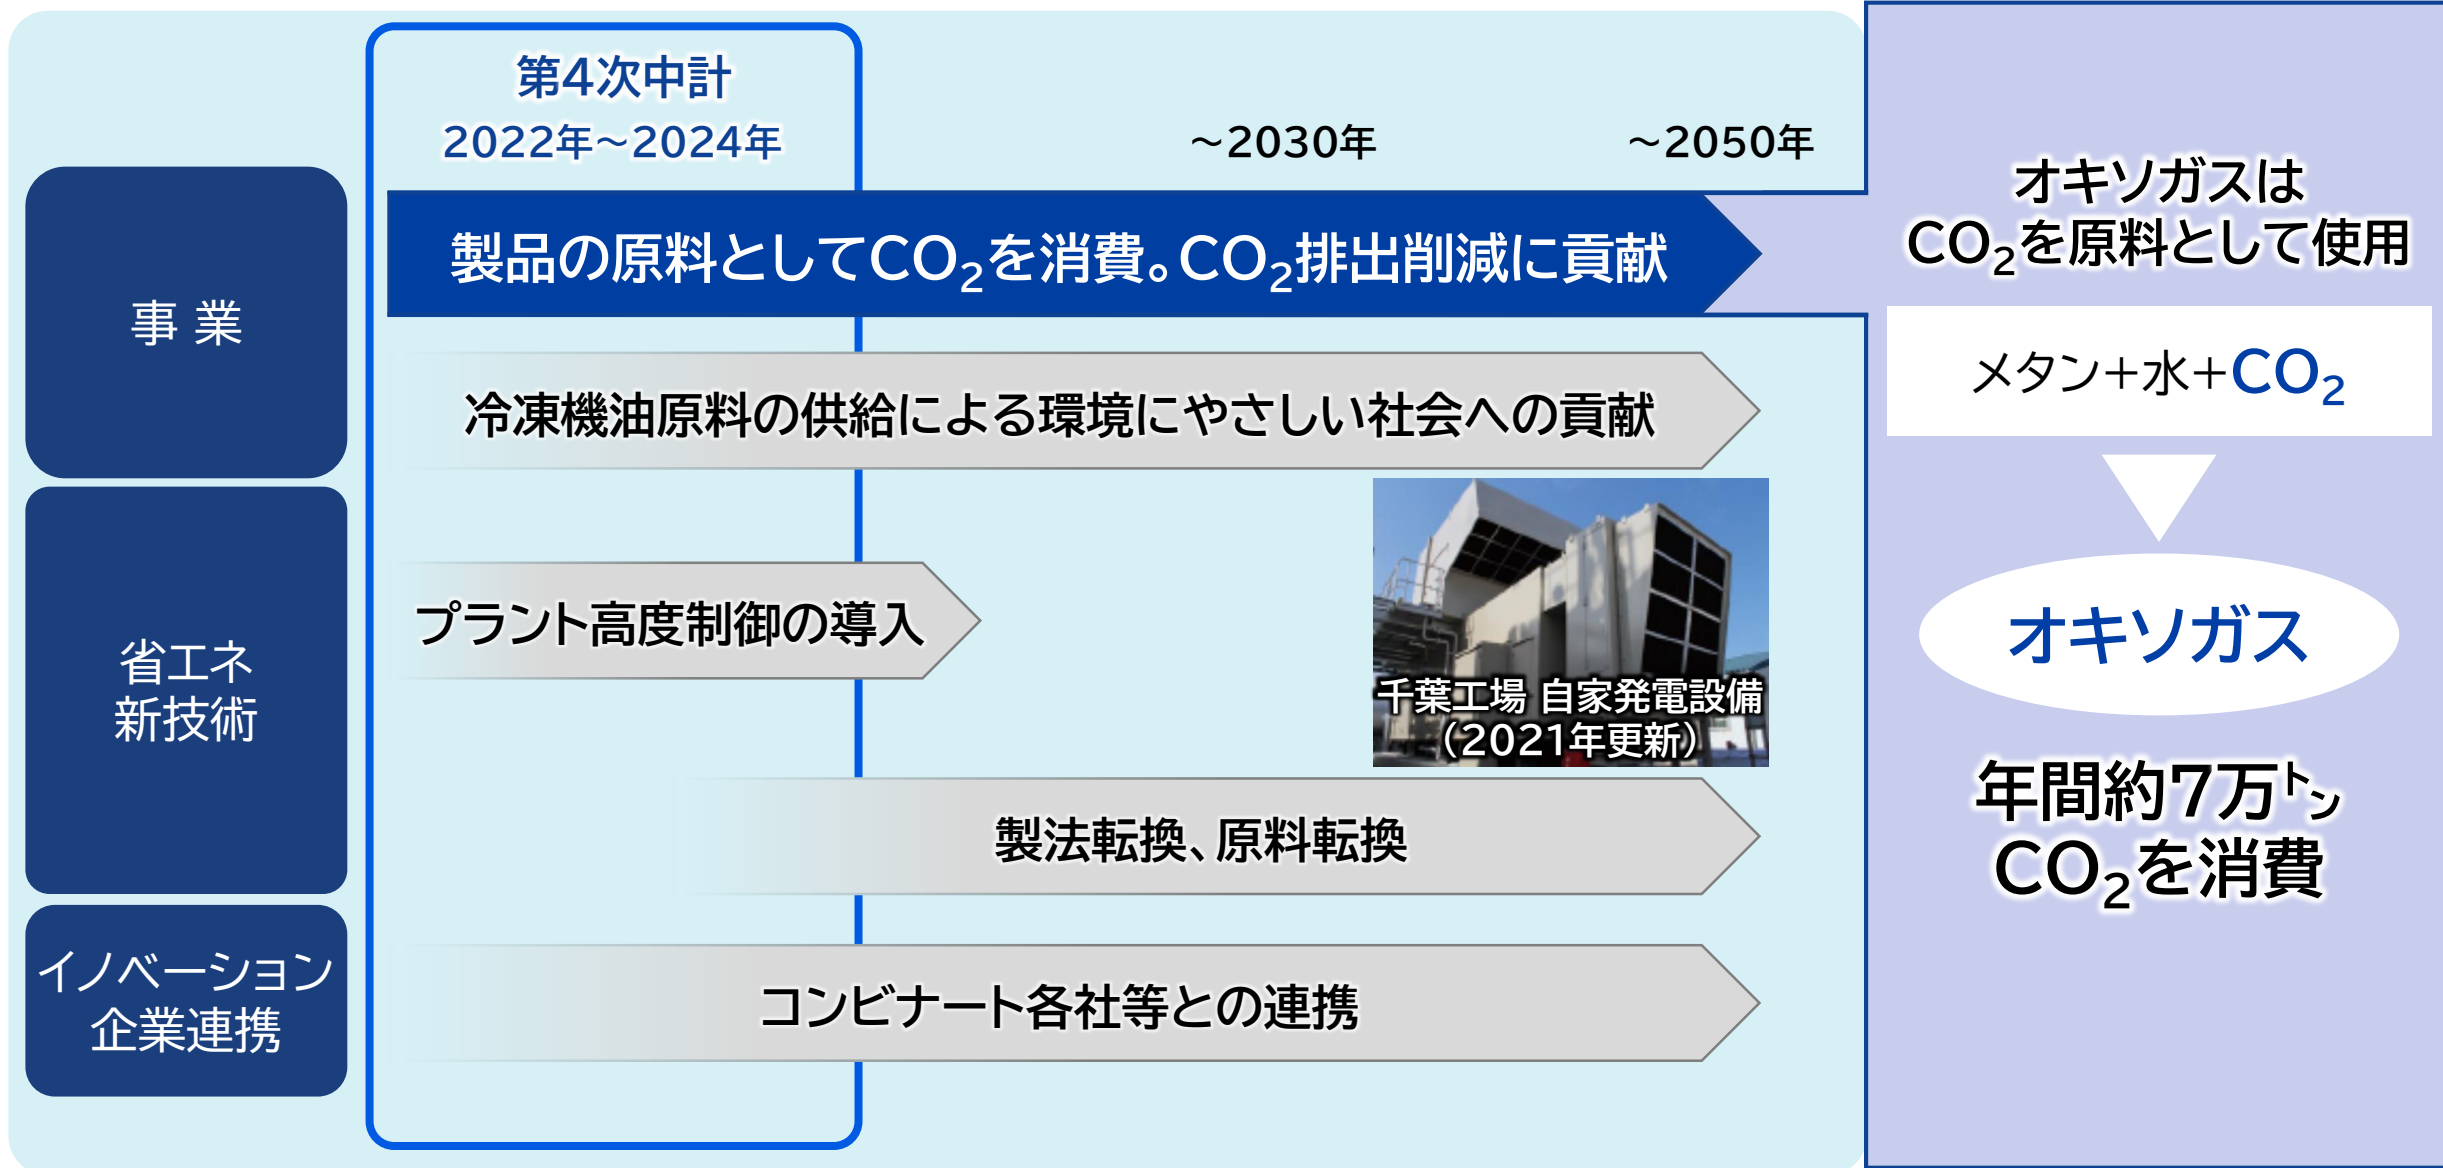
第4次中計
2022年～2024年

～2030年

～2050年

事 業

製品の原料として$CO_2$を消費。$CO_2$排出削減に貢献

冷凍機油原料の供給による環境にやさしい社会への貢献

省エネ
新技術

プラント高度制御の導入

千葉工場 自家発電設備
（2021年更新）

製法転換、原料転換

イノベーション
企業連携

コンビナート各社等との連携

オキソガスは
$CO_2$を原料として使用

メタン+水+$CO_2$

オキソガス

年間約7万㌧
$CO_2$を消費